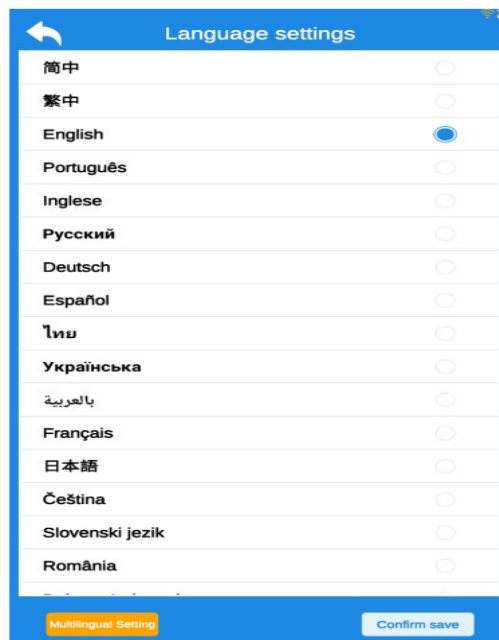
Language settings

简中

繁中

English

Português

Inglese

Русский

Deutsch

Español

ไทย

Українська

بالعربية

Français

日本語

Čeština

Slovenski jezik

România

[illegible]

Multilingual Setting

Confirm save